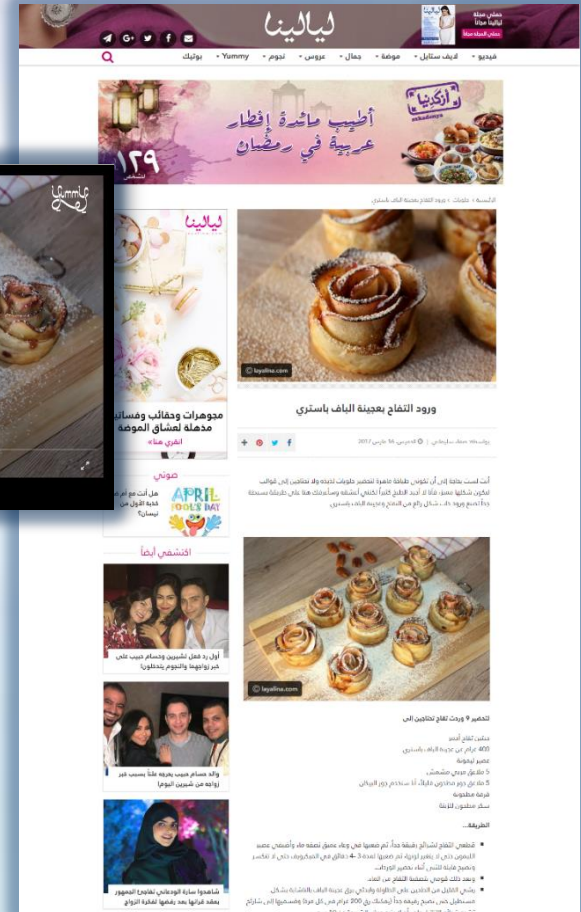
ليالينا

حملي مجلة ليالينا مجانا

فيديو لايف ستايل موضة جمال عروس نجوم Yummy بوتيك

أطيب مائدة إفطار عربية في رمضان

ازكينيا

١٢٩

الرئيسية › مأكولات › ورود التفاح بعجينة الباف باستري

ورود التفاح بعجينة الباف باستري

layalina.com

ليالينا

مجوهرات وحقائب وفساتين مدهلة لعشاق الموضة

انقري هنا»

Yummy

عوني

APRIL FOOLS' DAY

اكتشفي أيضاً

أول رد فعل لشيرين وحسام حبيب على خبر زواجهما والنجوم يتدخلون!

والد حسام حبيب يعرجه علناً بسبب خبر زواجه من شيرين اليوم!

شاهدوا سارة الودعاني تفاجئ الجمهور بعقد قرانها بعد رفضها لفكرة الزواج

تحضير 9 وردات تفاح تحتاجين إلى

الطريقة

layalina.com

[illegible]